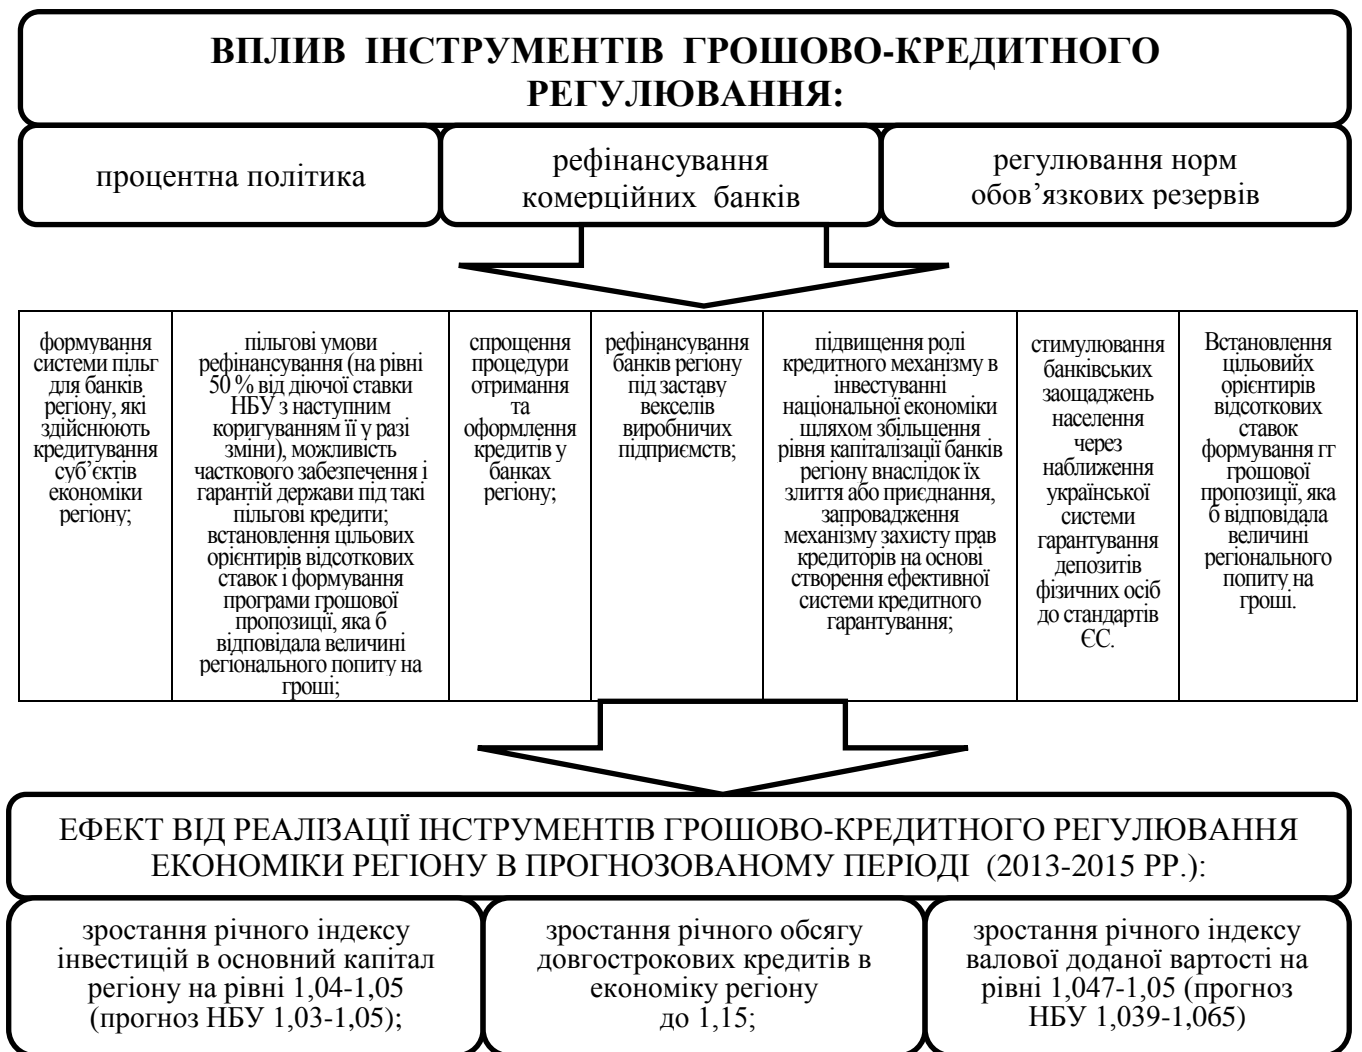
ВПЛИВ ІНСТРУМЕНТІВ ГРОШОВО-КРЕДИТНОГО РЕГУЛЮВАННЯ:

процентна політика

рефінансування комерційних банків

регулювання норм обов'язкових резервів

| формування системи пільг для банків регіону, які здійснюють кредитування суб'єктів економіки регіону; | пільгові умови рефінансування (на рівні 50 % від діючої ставки НБУ з наступним коригуванням її у разі зміни), можливість часткового забезпечення і гарантій держави під такі пільгові кредити; встановлення цільових орієнтирів відсоткових ставок і формування програми грошової пропозиції, яка б відповідала величині регіонального попиту на гроші; | спрощення процедури отримання та оформлення кредитів у банках регіону; | рефінансування банків регіону під заставу векселів виробничих підприємств; | підвищення ролі кредитного механізму в інвестуванні національної економіки шляхом збільшення рівня капіталізації банків регіону внаслідок їх злиття або приєднання, запровадження механізму захисту прав кредиторів на основі створення ефективної системи кредитного гарантування; | стимулювання банківських заощаджень населення через наближення української системи гарантування депозитів фізичних осіб до стандартів ЄС. | Встановлення цільовий орієнтирів відсоткових ставок формування гт грошової пропозиції, яка б відповідала величині регіонального попиту на гроші. |
|---|---|---|---|---|---|---|

ЕФЕКТ ВІД РЕАЛІЗАЦІЇ ІНСТРУМЕНТІВ ГРОШОВО-КРЕДИТНОГО РЕГУЛЮВАННЯ ЕКОНОМІКИ РЕГІОНУ В ПРОГНОЗОВАНОМУ ПЕРІОДІ (2013-2015 РР.):

зростання річного індексу інвестицій в основний капітал регіону на рівні 1,04-1,05 (прогноз НБУ 1,03-1,05);

зростання річного обсягу довгострокових кредитів в економіку регіону до 1,15;

зростання річного індексу валової доданої вартості на рівні 1,047-1,05 (прогноз НБУ 1,039-1,065)